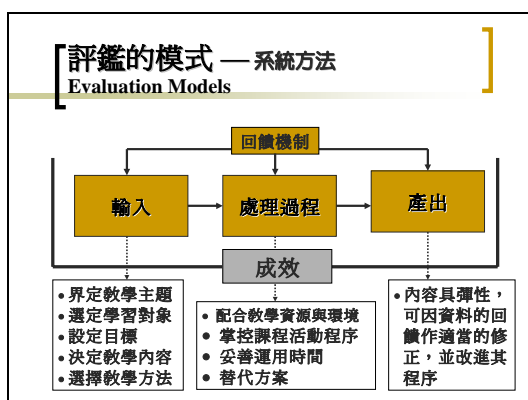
評鑑的模式 — 系統方法
Evaluation Models

回饋機制

輸入

處理過程

產出

成效

• 界定教學主題
• 選定學習對象
• 設定目標
• 決定教學內容
• 選擇教學方法

• 配合教學資源與環境
• 掌控課程活動程序
• 妥善運用時間
• 替代方案

• 內容具彈性，可因資料的回饋作適當的修正，並改進其程序